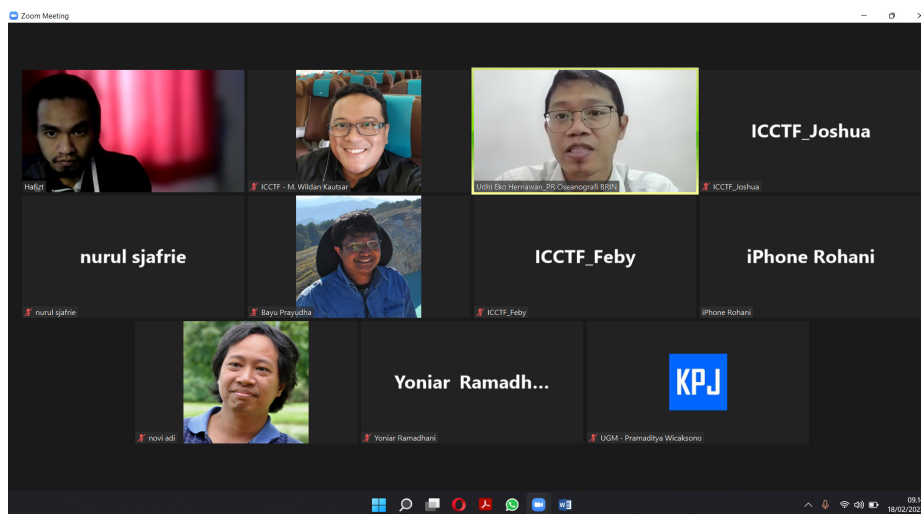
Zoom Meeting

Hafizt

ICCTF - M. Wildan Kautsar

Udhi Eko Hernawan_PR Oseanografi BRIN

ICCTF_Joshua

ICCTF_Joshua

nurul sjafrie

nurul sjafrie

Bayu Prayudha

ICCTF_Feby

ICCTF_Feby

iPhone Rohani

iPhone Rohani

novi adi

Yoniar Ramadh...

Yoniar Ramadhani

KPJ

UGM - Pramaditya Wicaksono

09:1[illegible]
18/02/202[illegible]